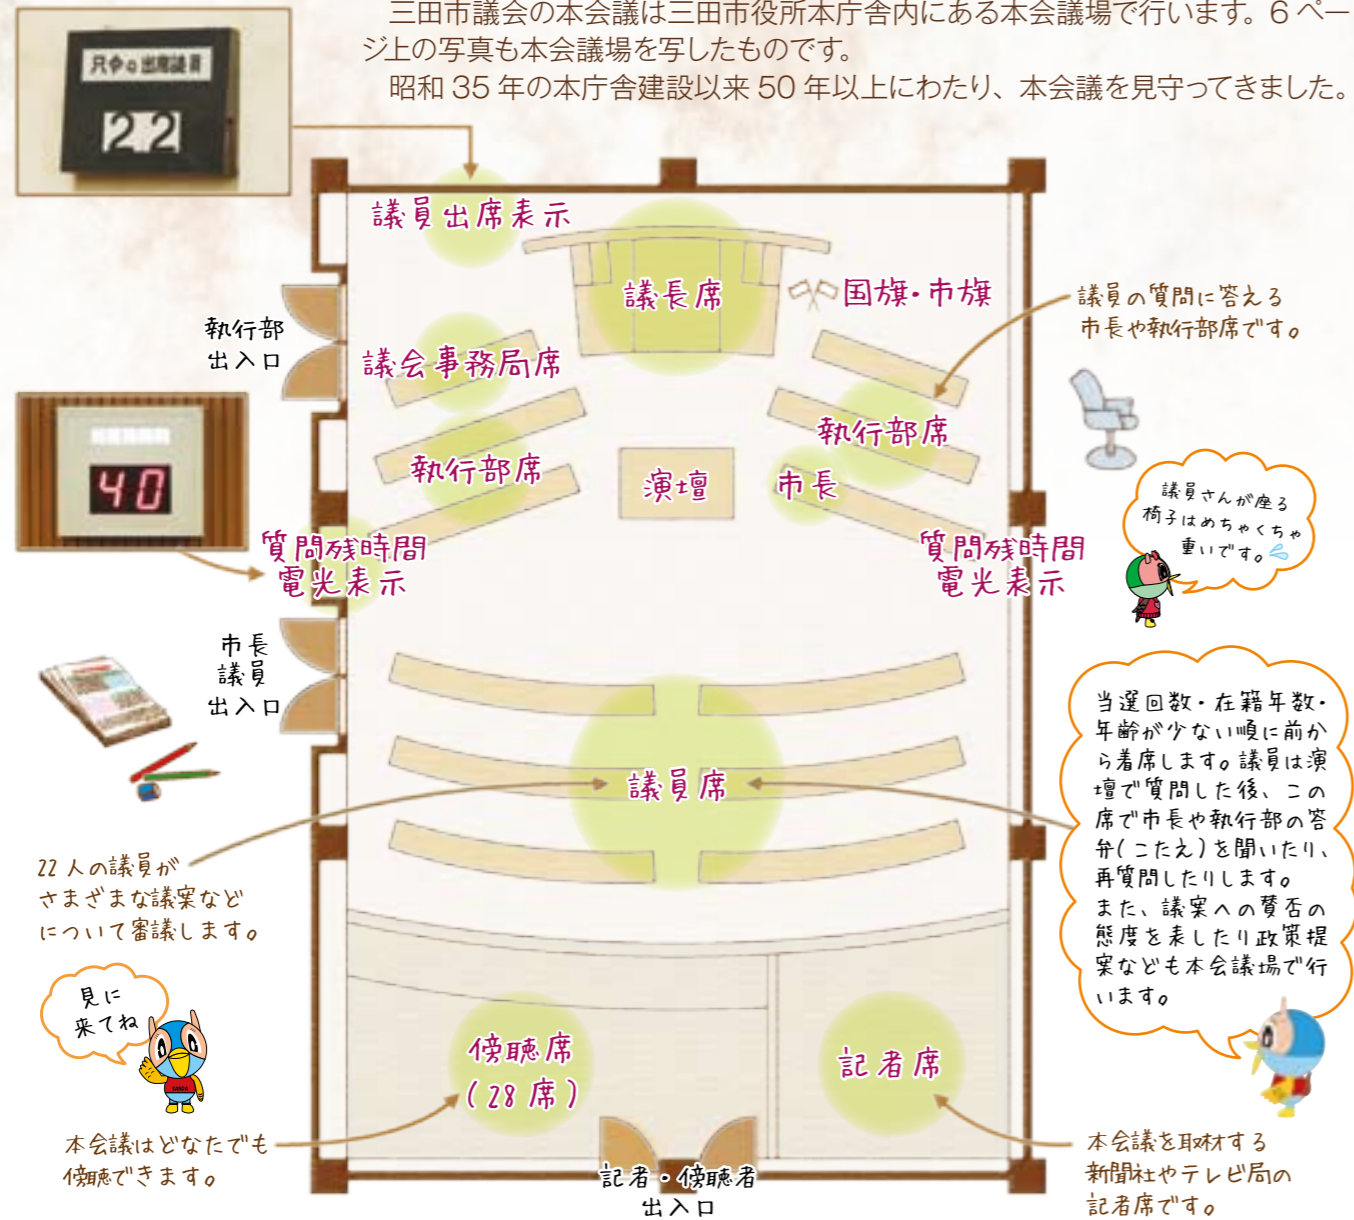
三田市議会の本会議は三田市役所本庁舎内にある本会議場で行います。6ページ上の写真も本会議場を写したものです。
昭和 35 年の本庁舎建設以来 50 年以上にわたり、本会議を見守ってきました。

只今の出席議員
22

議員出席表示

議長席

国旗・市旗

議員の質問に答える市長や執行部席です。

執行部出入口

議会事務局席

執行部席

40

執行部席

演壇

市長

議員さんが座る椅子はめちゃくちゃ重いです。

質問残時間電光表示

質問残時間電光表示

市長議員出入口

当選回数・在籍年数・年齢が少ない順に前から着席します。議員は演壇で質問した後、この席で市長や執行部の答弁(こたえ)を聞いたり、再質問したりします。
また、議案への賛否の態度を表したり政策提案なども本会議場で行います。

議員席

22 人の議員がさまざまな議案などについて審議します。

見に来てね

傍聴席
(28 席)

記者席

本会議はどなたでも傍聴できます。

記者・傍聴者出入口

本会議を取材する新聞社やテレビ局の記者席です。